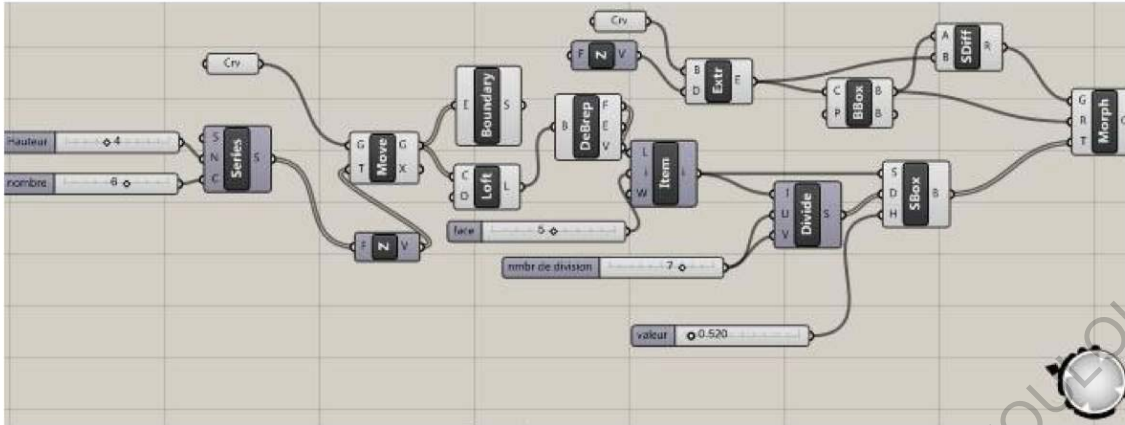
Crv

Hauteur 4

nombre 8

S
N
C
Series
S

G
T
Move
G
X

E
Boundary
S

C
O
Loft
L

F
Z
V

face 5

B
DeBrep
F
E
V

L
i
W
Item
i

Crv

F
Z
V

B
D
Extr
E

C
P
BBox
B
B

A
B
SDiff
R

nmbr de division 7

I
U
V
Divide
S

S
D
H
SBox
B

G
R
T
Morph

valeur 0.520